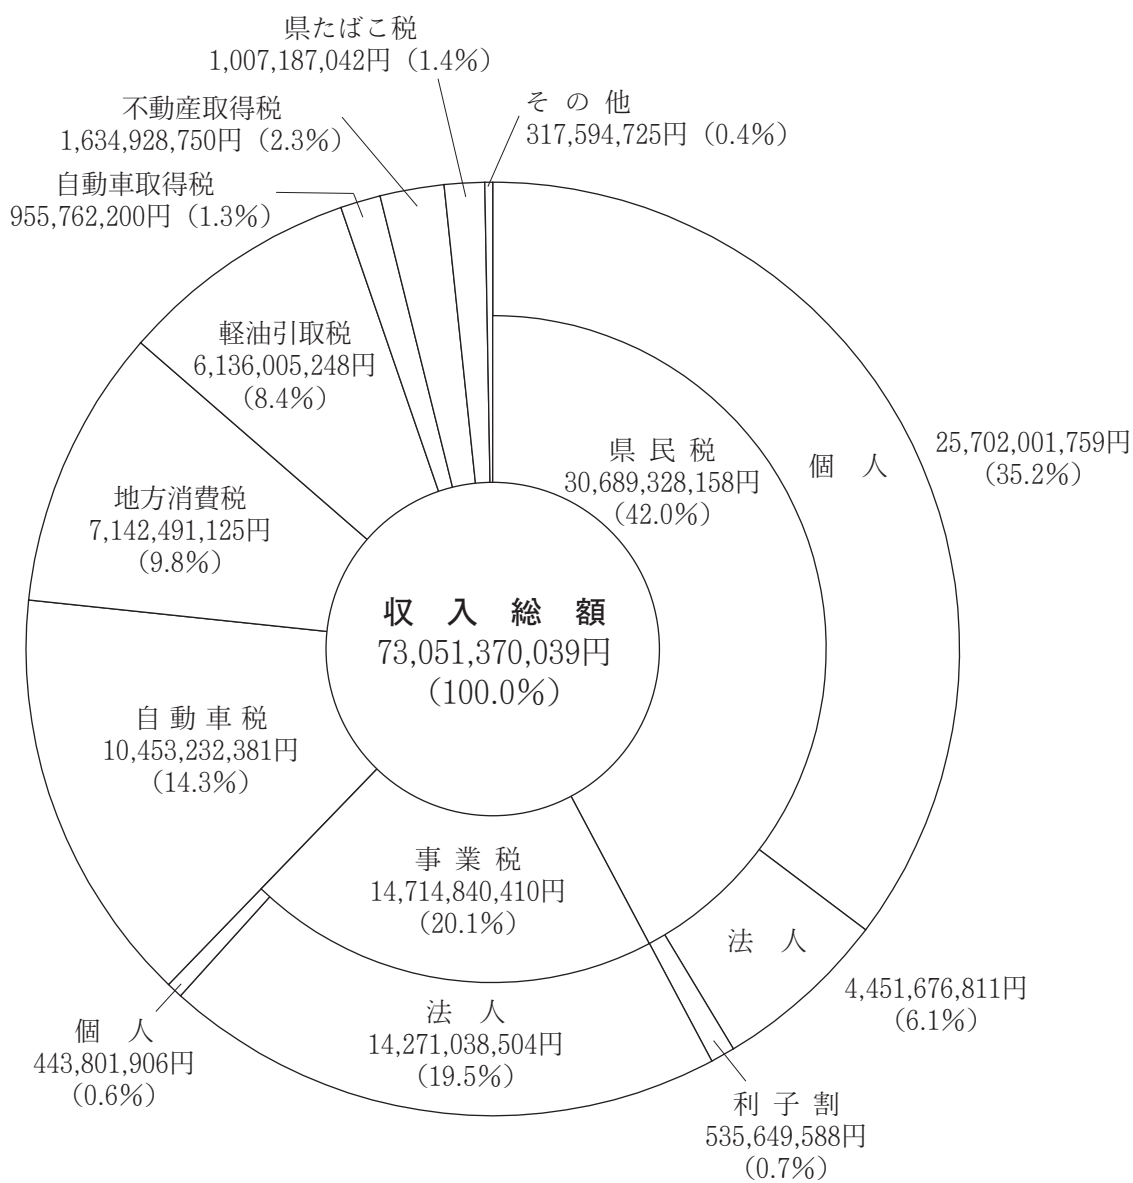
県たばこ税
1,007,187,042円（1.4%）

不動産取得税
1,634,928,750円（2.3%）

その他
317,594,725円（0.4%）

自動車取得税
955,762,200円（1.3%）

軽油引取税
6,136,005,248円
（8.4%）

県民税
30,689,328,158円
（42.0%）

個人

25,702,001,759円
（35.2%）

地方消費税
7,142,491,125円
（9.8%）

収入総額
73,051,370,039円
（100.0%）

自動車税
10,453,232,381円
（14.3%）

事業税
14,714,840,410円
（20.1%）

法人

4,451,676,811円
（6.1%）

個人
443,801,906円
（0.6%）

法人
14,271,038,504円
（19.5%）

利子割
535,649,588円
（0.7%）